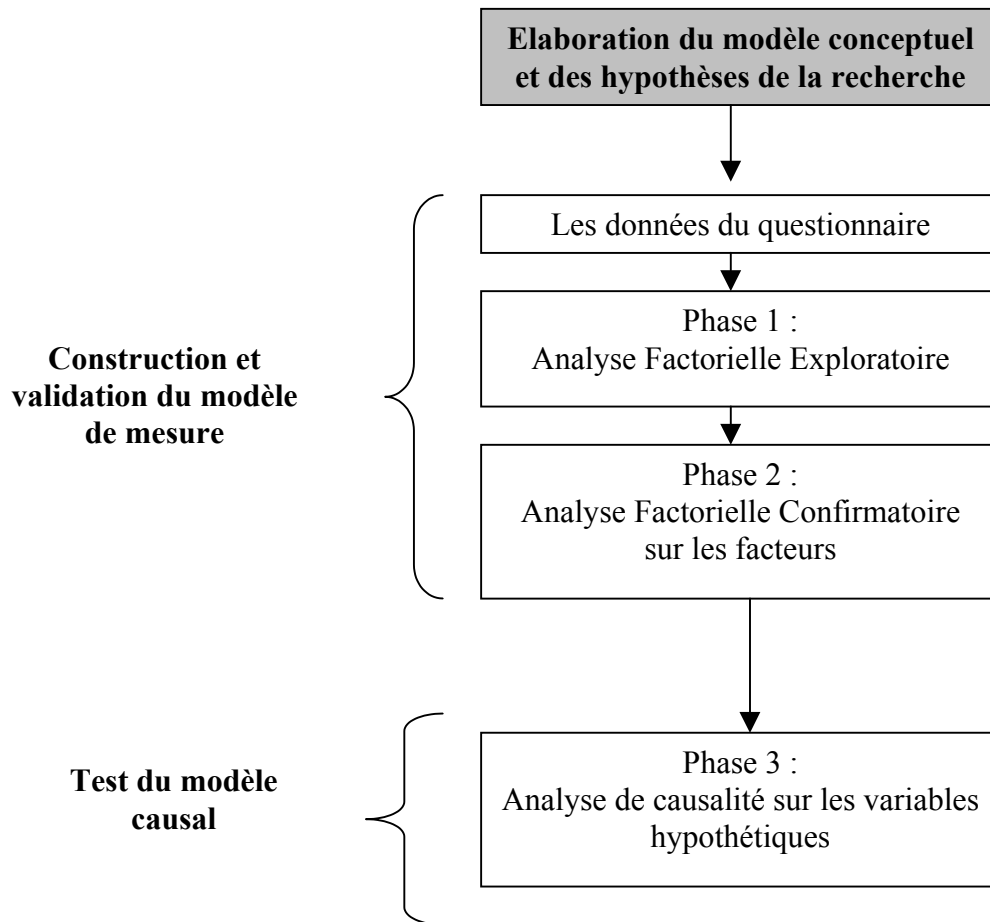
Elaboration du modèle conceptuel et des hypothèses de la recherche

Les données du questionnaire

Construction et validation du modèle de mesure

Phase 1 :
Analyse Factorielle Exploratoire

Phase 2 :
Analyse Factorielle Confirmatoire sur les facteurs

Test du modèle causal

Phase 3 :
Analyse de causalité sur les variables hypothétiques